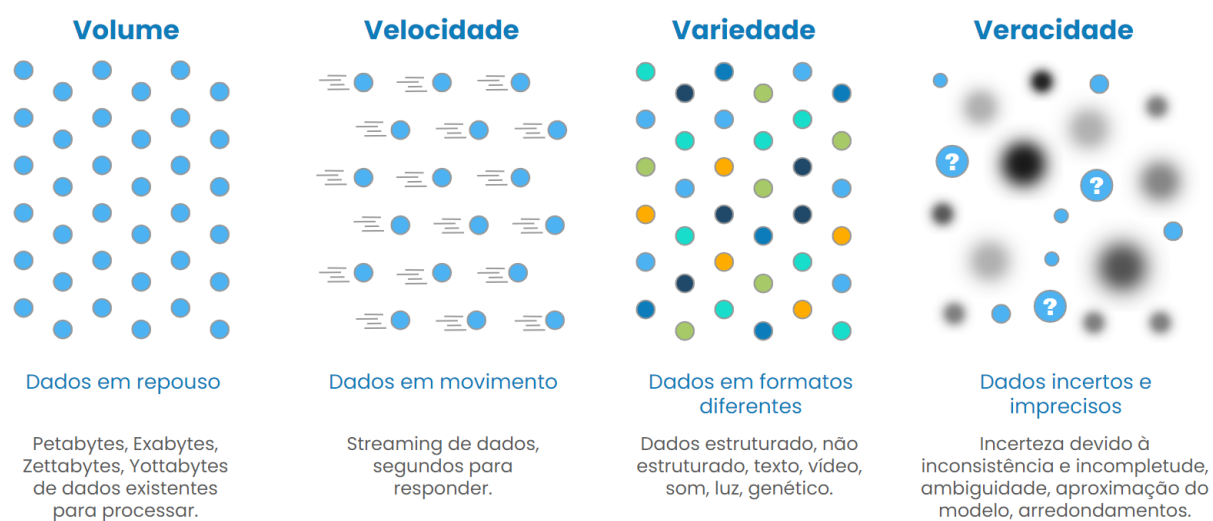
Volume

Dados em repouso

Petabytes, Exabytes, Zettabytes, Yottabytes de dados existentes para processar.

Velocidade

Dados em movimento

Streaming de dados, segundos para responder.

Variedade

Dados em formatos diferentes

Dados estruturado, não estruturado, texto, vídeo, som, luz, genético.

Veracidade

?

?

?

Dados incertos e imprecisos

Incerteza devido à inconsistência e incompletude, ambiguidade, aproximação do modelo, arredondamentos.